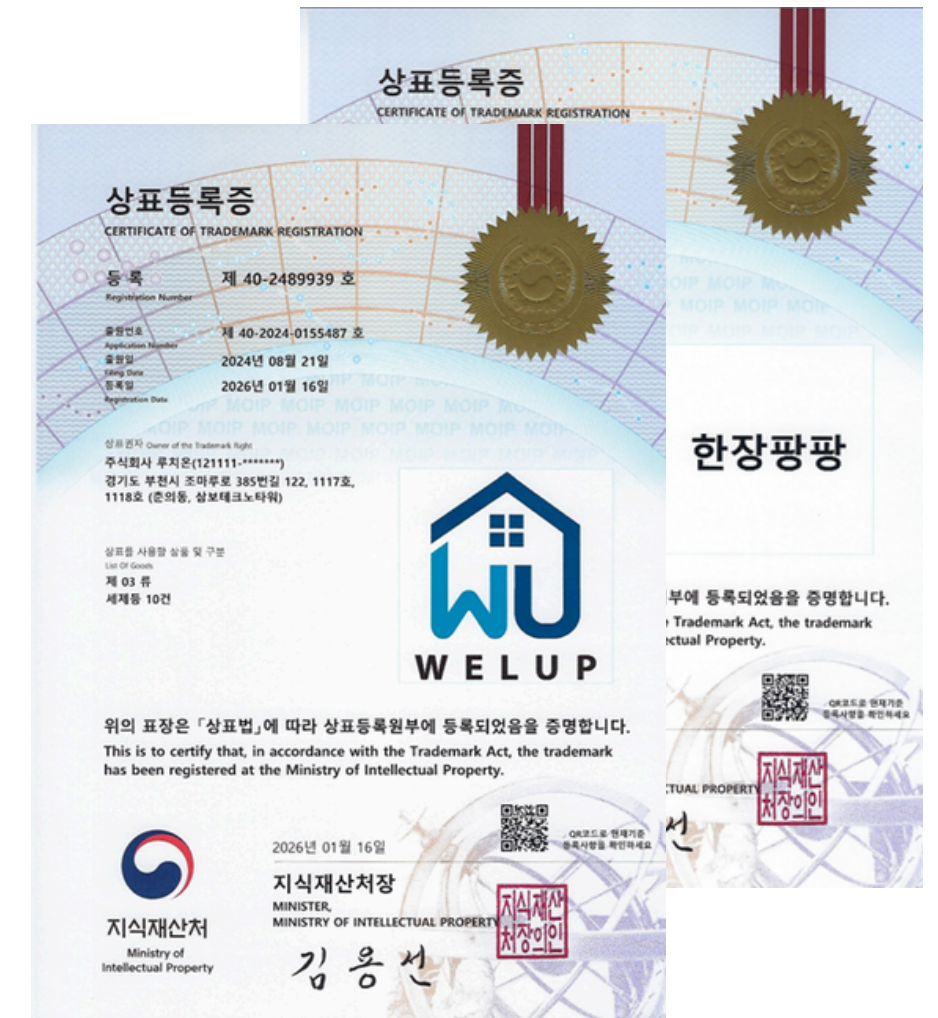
상표등록증
CERTIFICATE OF TRADEMARK REGISTRATION

MOIP MOIP MOIP

한장팡팡

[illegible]부에 등록되었음을 증명합니다.
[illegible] Trademark Act, the trademark
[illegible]ctual Property.

QR코드로 현재기준 등록사항을 확인하세요

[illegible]CTUAL PROPERTY

지식재산처장의인

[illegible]선

상표등록증
CERTIFICATE OF TRADEMARK REGISTRATION

등 록 제 40-2489939 호
Registration Number

출원번호 제 40-2024-0155487 호
Application Number
출원일 2024년 08월 21일
Filing Date
등록일 2026년 01월 16일
Registration Date

MOIP MOIP MOIP MOIP MOIP MOIP MOIP MOIP

상표권자 Owner of the Trademark Right
주식회사 루치온(121111-*******)
경기도 부천시 조마루로 385번길 122, 1117호, 1118호 (춘의동, 삼보테크노타워)

상표를 사용할 상품 및 구분
List Of Goods
제 03 류
세제등 10건

WELUP

위의 표장은 「상표법」에 따라 상표등록원부에 등록되었음을 증명합니다.
This is to certify that, in accordance with the Trademark Act, the trademark has been registered at the Ministry of Intellectual Property.

QR코드로 현재기준 등록사항을 확인하세요

2026년 01월 16일

지식재산처장
MINISTER,
MINISTRY OF INTELLECTUAL PROPERTY

지식재산처장의인

김용선

지식재산처
Ministry of Intellectual Property